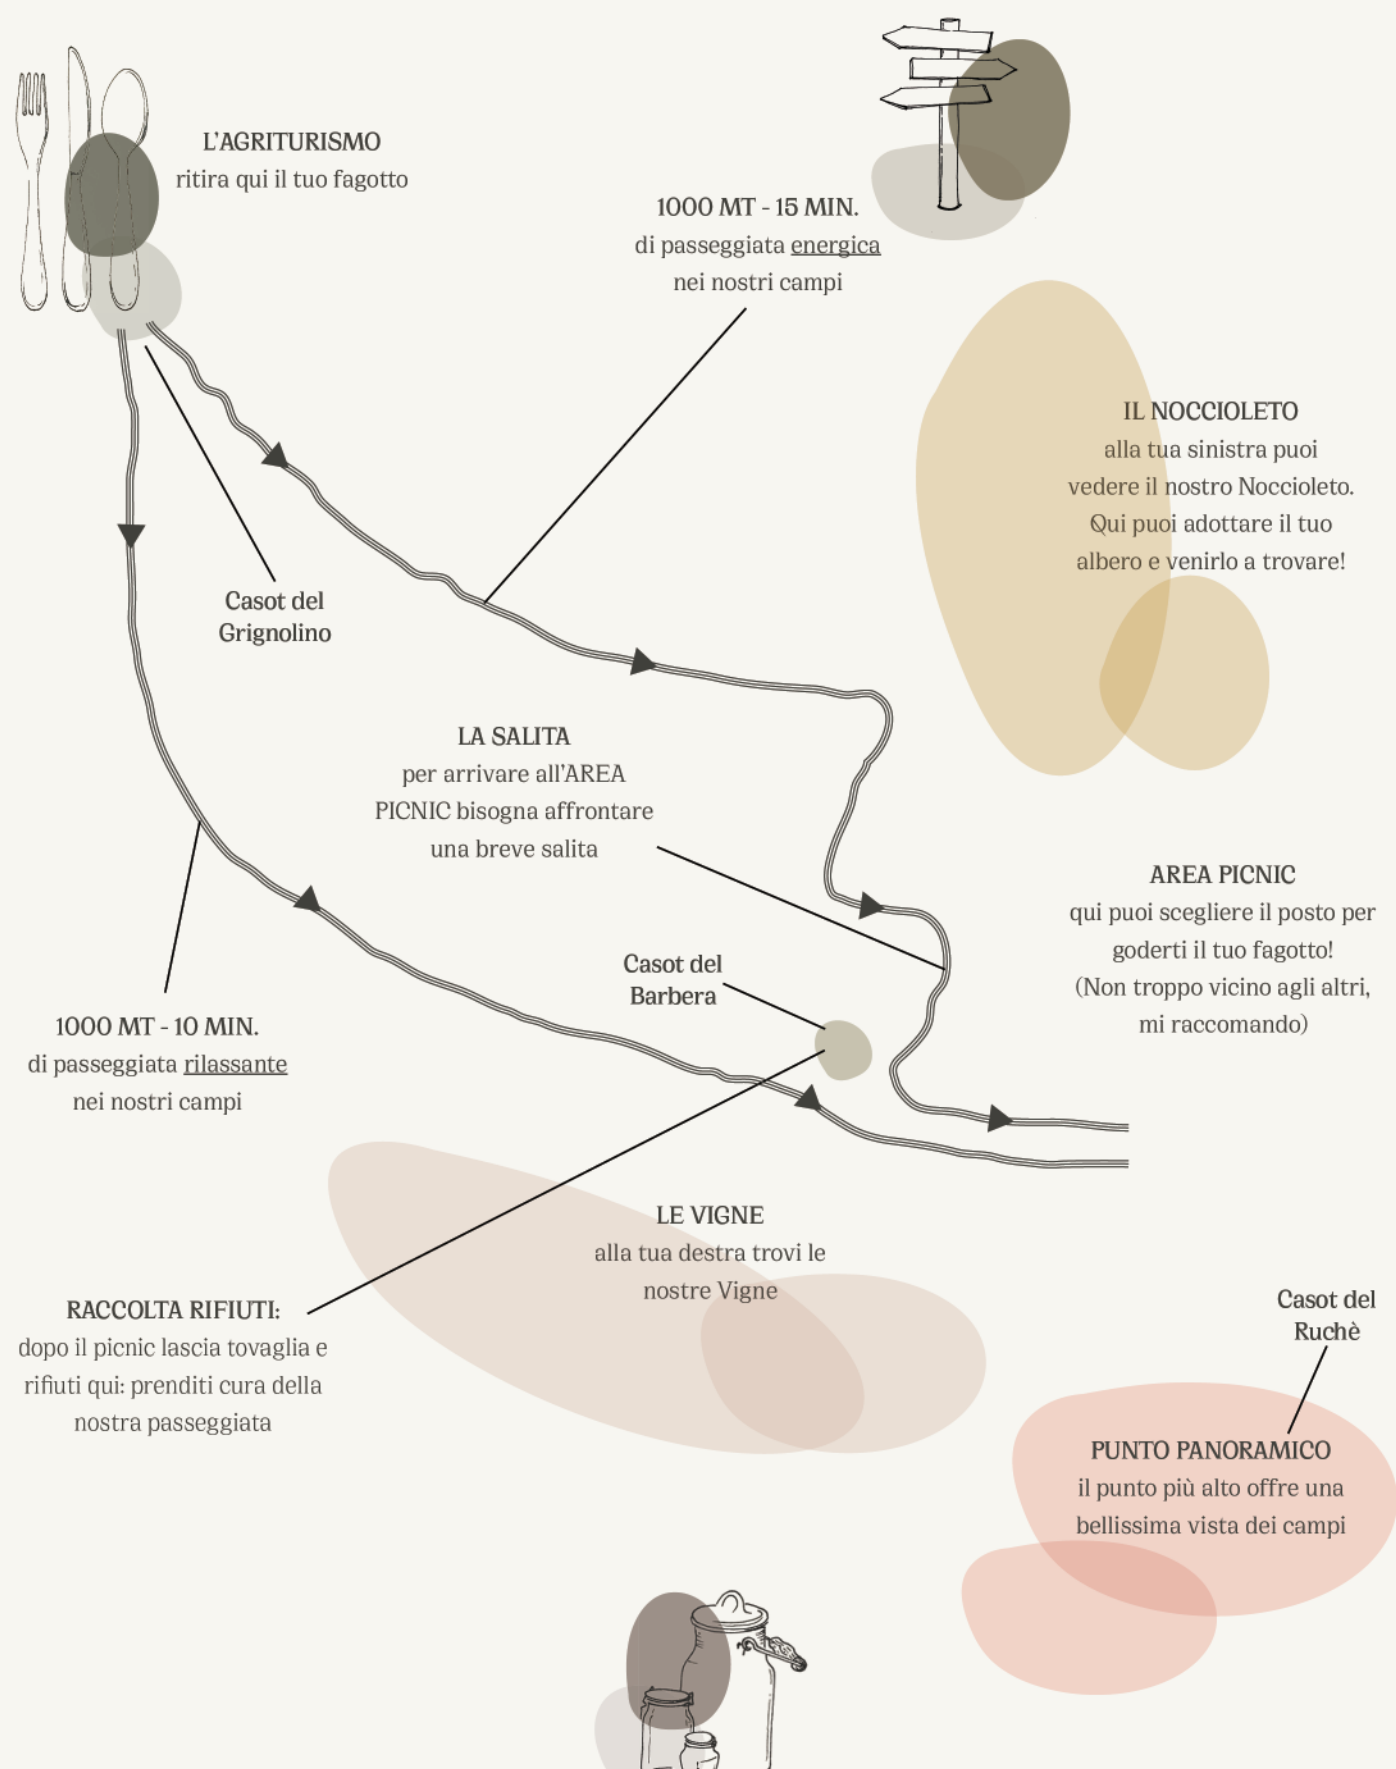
L'AGRITURISMO
ritira qui il tuo fagotto

1000 MT - 15 MIN.
di passeggiata energica
nei nostri campi

IL NOCCIOLETO
alla tua sinistra puoi vedere il nostro Noccioleto. Qui puoi adottare il tuo albero e venirlo a trovare!

Casot del Grignolino

LA SALITA
per arrivare all'AREA PICNIC bisogna affrontare una breve salita

AREA PICNIC
qui puoi scegliere il posto per goderti il tuo fagotto! (Non troppo vicino agli altri, mi raccomando)

Casot del Barbera

1000 MT - 10 MIN.
di passeggiata rilassante
nei nostri campi

LE VIGNE
alla tua destra trovi le nostre Vigne

RACCOLTA RIFIUTI:
dopo il picnic lascia tovaglia e rifiuti qui: prenditi cura della nostra passeggiata

Casot del Ruchè

PUNTO PANORAMICO
il punto più alto offre una bellissima vista dei campi